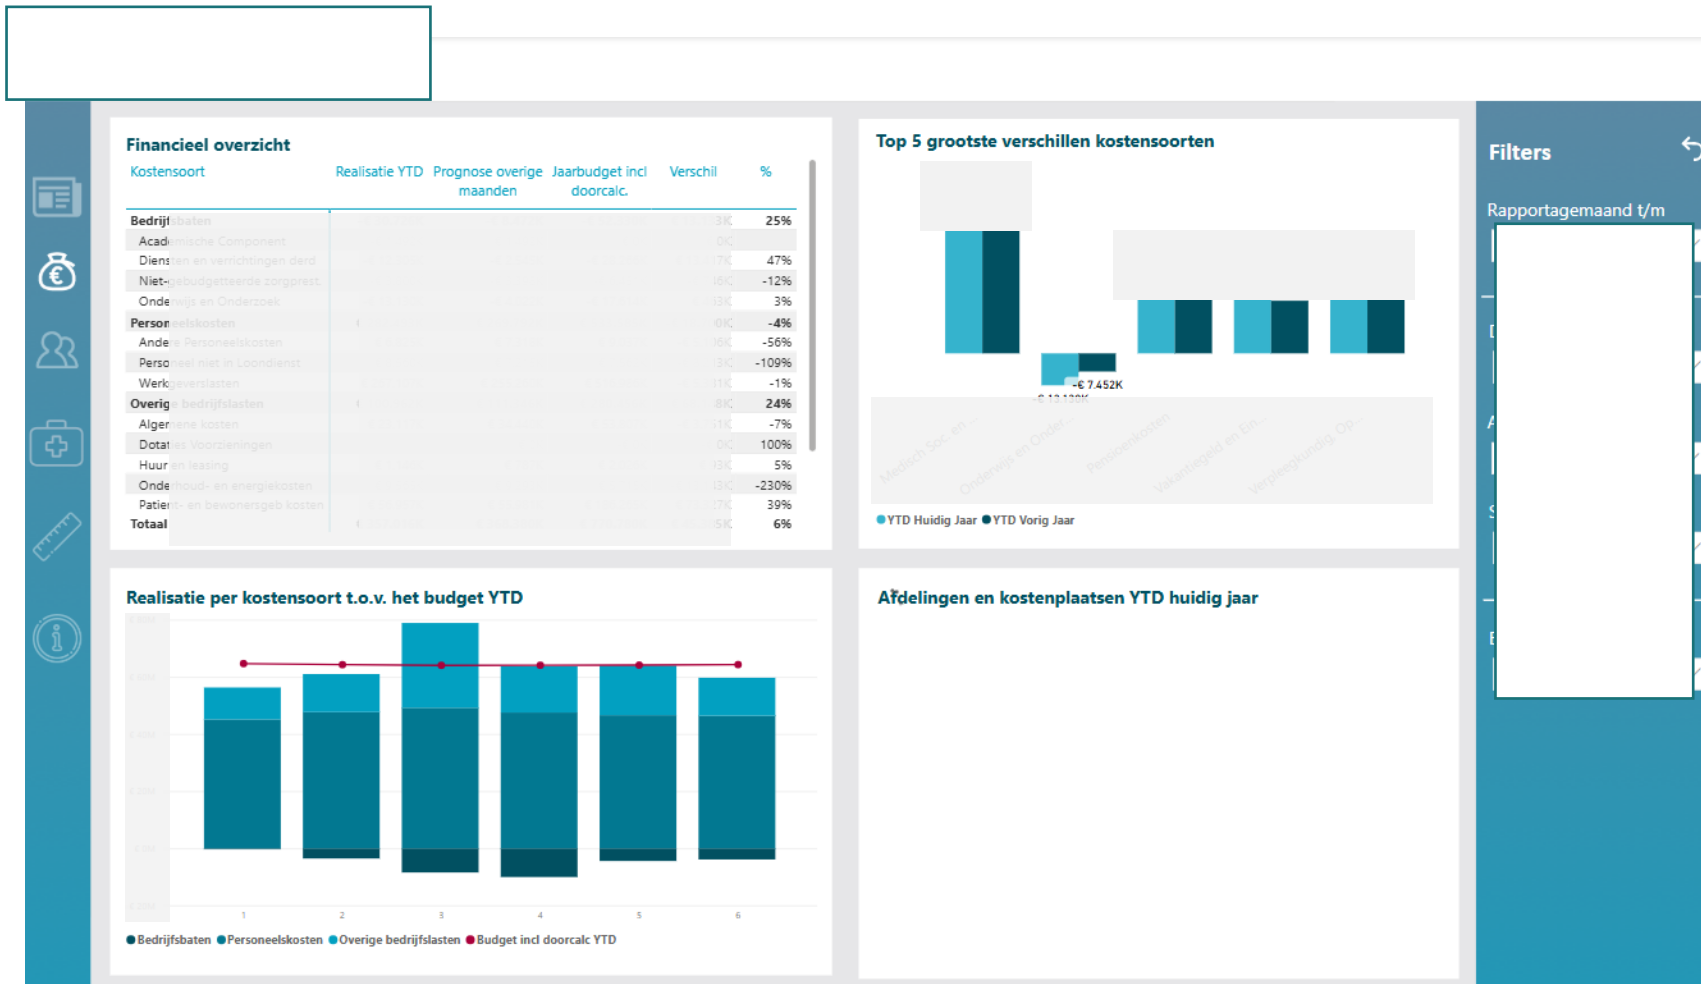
Financieel overzicht

| Kostensoort | Realisatie YTD | Prognose overige maanden | Jaarbudget incl doorcalc. | Verschil | % |
|---|---|---|---|---|---|
| Bedrijf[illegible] | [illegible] | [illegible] | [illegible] | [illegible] | 25% |
| Acad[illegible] | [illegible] | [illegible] | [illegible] | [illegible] | |
| Diens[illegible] | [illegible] | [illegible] | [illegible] | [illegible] | 47% |
| Niet-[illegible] | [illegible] | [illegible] | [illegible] | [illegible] | -12% |
| Onde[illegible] | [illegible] | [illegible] | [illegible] | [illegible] | 3% |
| Person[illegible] | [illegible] | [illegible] | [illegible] | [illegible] | -4% |
| Ande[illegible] | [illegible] | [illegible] | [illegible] | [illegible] | -56% |
| Perso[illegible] | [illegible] | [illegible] | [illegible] | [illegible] | -109% |
| Werk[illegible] | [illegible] | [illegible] | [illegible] | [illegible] | -1% |
| Overig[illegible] | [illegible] | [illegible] | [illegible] | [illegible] | 24% |
| Alger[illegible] | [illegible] | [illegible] | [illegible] | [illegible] | -7% |
| Dota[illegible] | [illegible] | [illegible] | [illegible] | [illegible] | 100% |
| Huur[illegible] | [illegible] | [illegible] | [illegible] | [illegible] | 5% |
| Onde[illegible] | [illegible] | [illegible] | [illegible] | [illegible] | -230% |
| Patie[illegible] | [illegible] | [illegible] | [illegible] | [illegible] | 39% |
| Totaal | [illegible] | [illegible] | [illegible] | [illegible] | 6% |

Top 5 grootste verschillen kostensoorten

-€ 7.452K
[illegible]

YTD Huidig Jaar YTD Vorig Jaar

Filters

Rapportagemaand t/m

Realisatie per kostensoort t.o.v. het budget YTD

1 2 3 4 5 6

Bedrijfsbaten Personeelskosten Overige bedrijfslasten Budget incl doorcalc YTD

Afdelingen en kostenplaatsen YTD huidig jaar